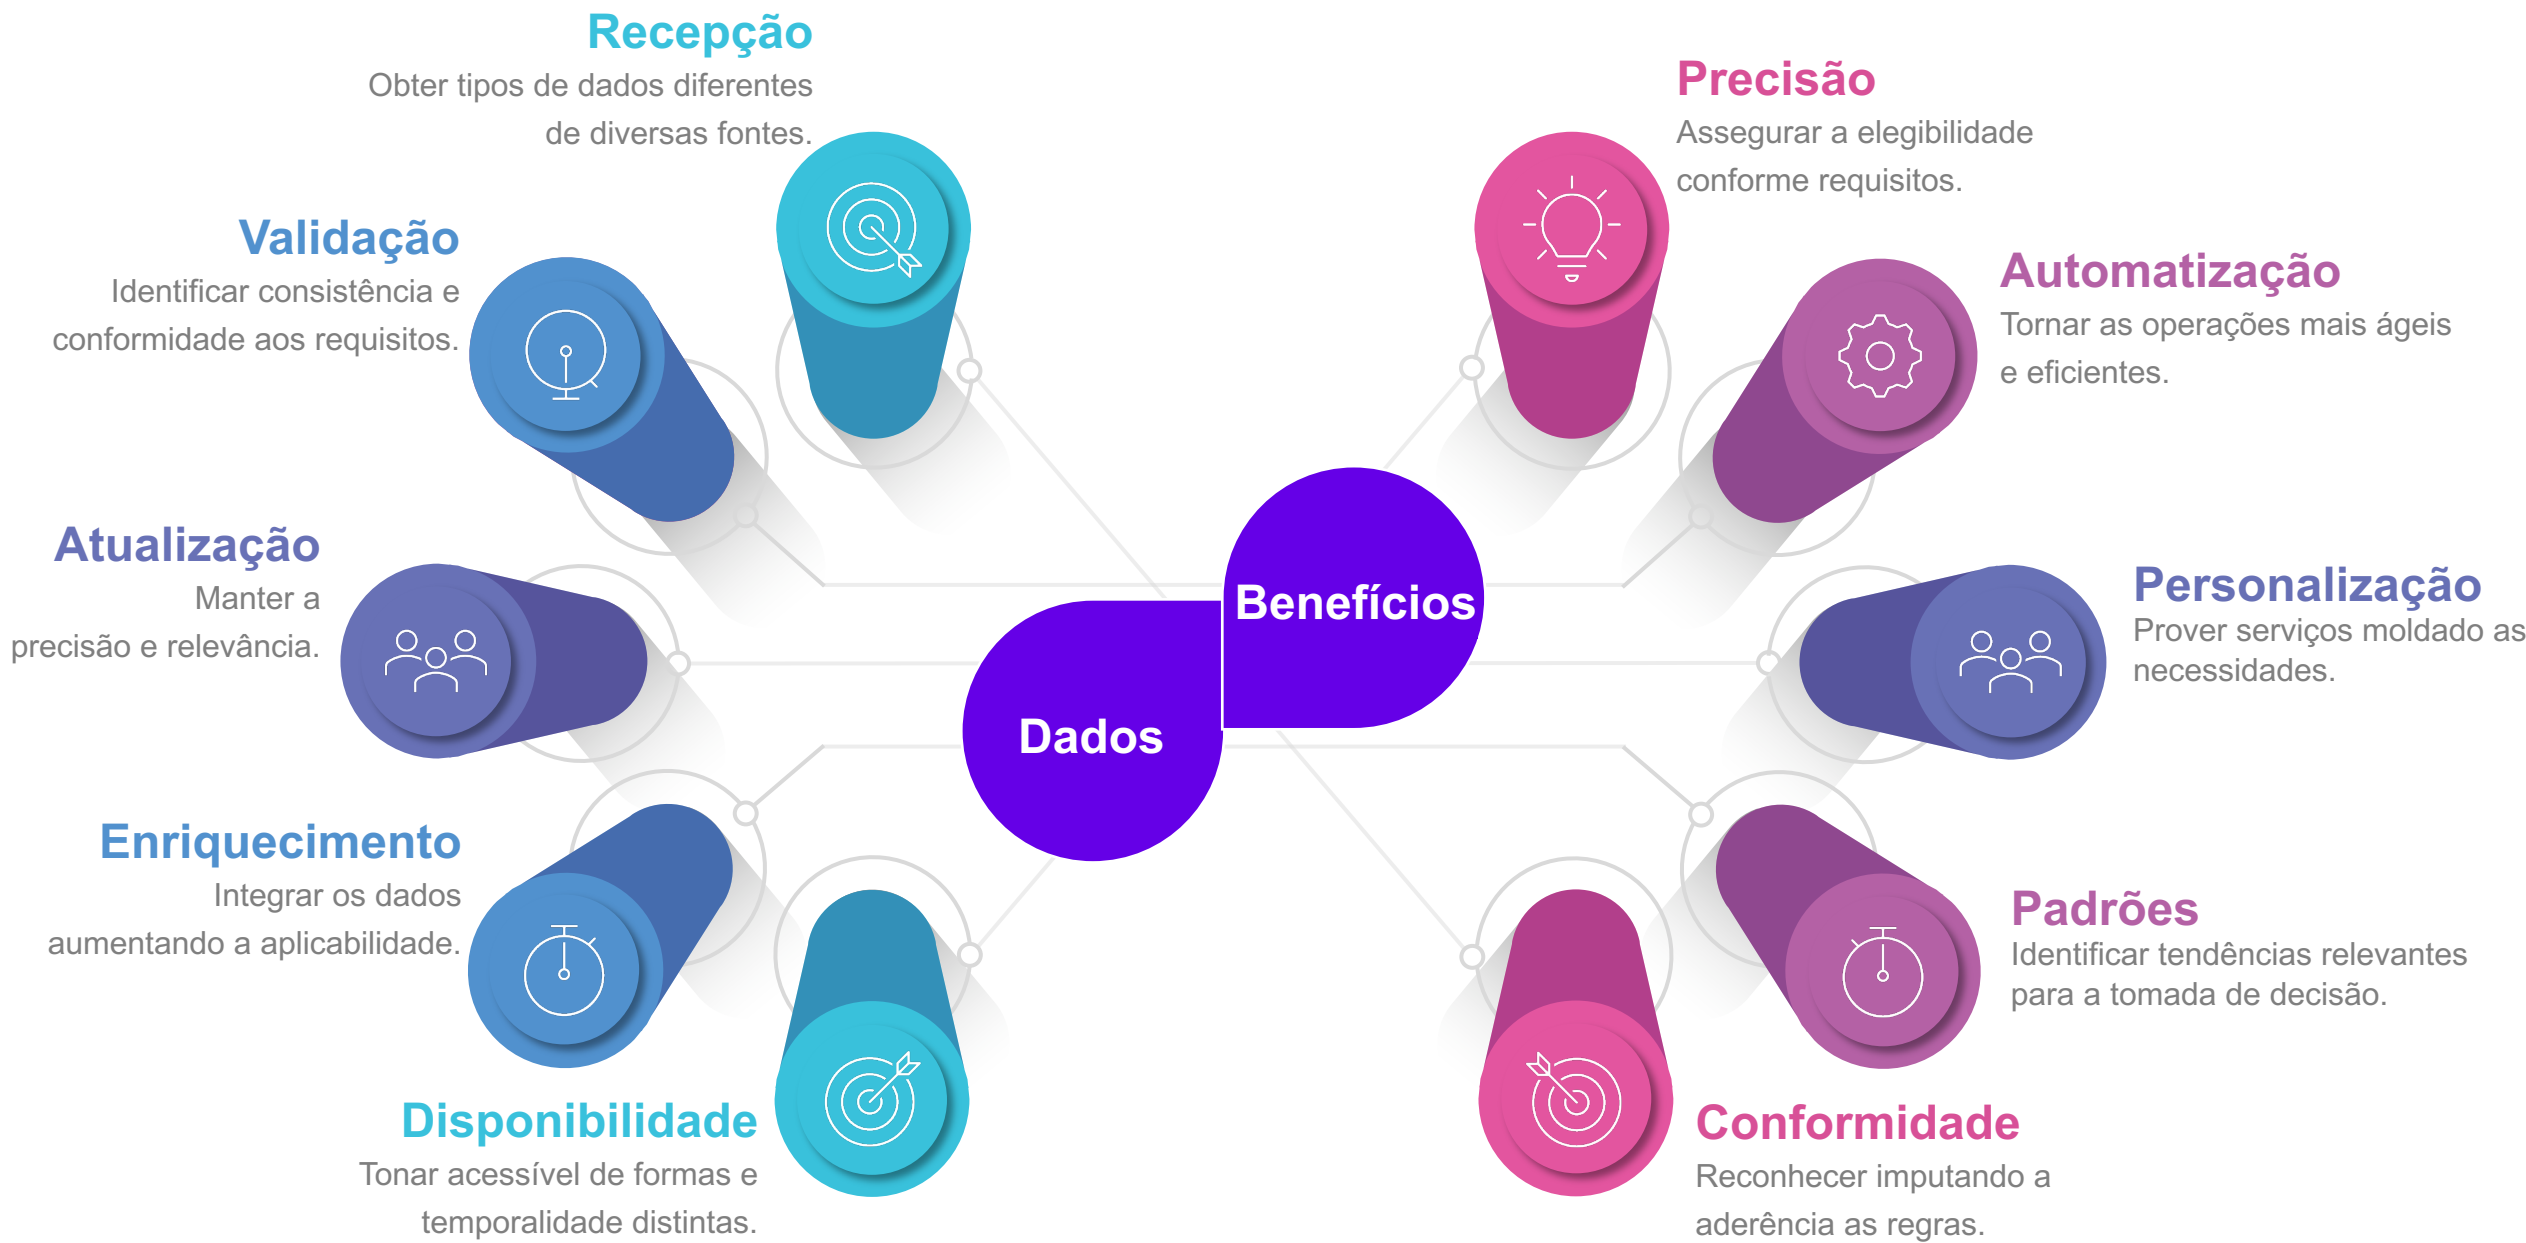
Recepção
Obter tipos de dados diferentes de diversas fontes.

Validação
Identificar consistência e conformidade aos requisitos.

Atualização
Manter a precisão e relevância.

Enriquecimento
Integrar os dados aumentando a aplicabilidade.

Disponibilidade
Tonar acessível de formas e temporalidade distintas.

Dados

Benefícios

Precisão
Assegurar a elegibilidade conforme requisitos.

Automatização
Tornar as operações mais ágeis e eficientes.

Personalização
Prover serviços moldado as necessidades.

Padrões
Identificar tendências relevantes para a tomada de decisão.

Conformidade
Reconhecer imputando a aderência as regras.